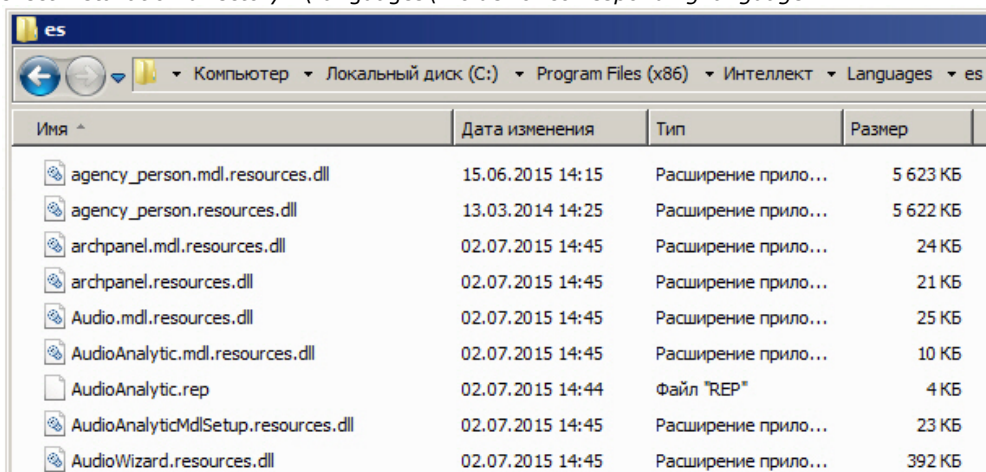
es

Компьютер ▸ Локальный диск (C:) ▸ Program Files (x86) ▸ Интеллект ▸ Languages ▸ es

| Имя | Дата изменения | Тип | Размер |
|---|---|---|---|
| agency_person.mdl.resources.dll | 15.06.2015 14:15 | Расширение прило... | 5 623 КБ |
| agency_person.resources.dll | 13.03.2014 14:25 | Расширение прило... | 5 622 КБ |
| archpanel.mdl.resources.dll | 02.07.2015 14:45 | Расширение прило... | 24 КБ |
| archpanel.resources.dll | 02.07.2015 14:45 | Расширение прило... | 21 КБ |
| Audio.mdl.resources.dll | 02.07.2015 14:45 | Расширение прило... | 25 КБ |
| AudioAnalytic.mdl.resources.dll | 02.07.2015 14:45 | Расширение прило... | 10 КБ |
| AudioAnalytic.rep | 02.07.2015 14:44 | Файл "REP" | 4 КБ |
| AudioAnalyticMdlSetup.resources.dll | 02.07.2015 14:45 | Расширение прило... | 23 КБ |
| AudioWizard.resources.dll | 02.07.2015 14:45 | Расширение прило... | 392 КБ |